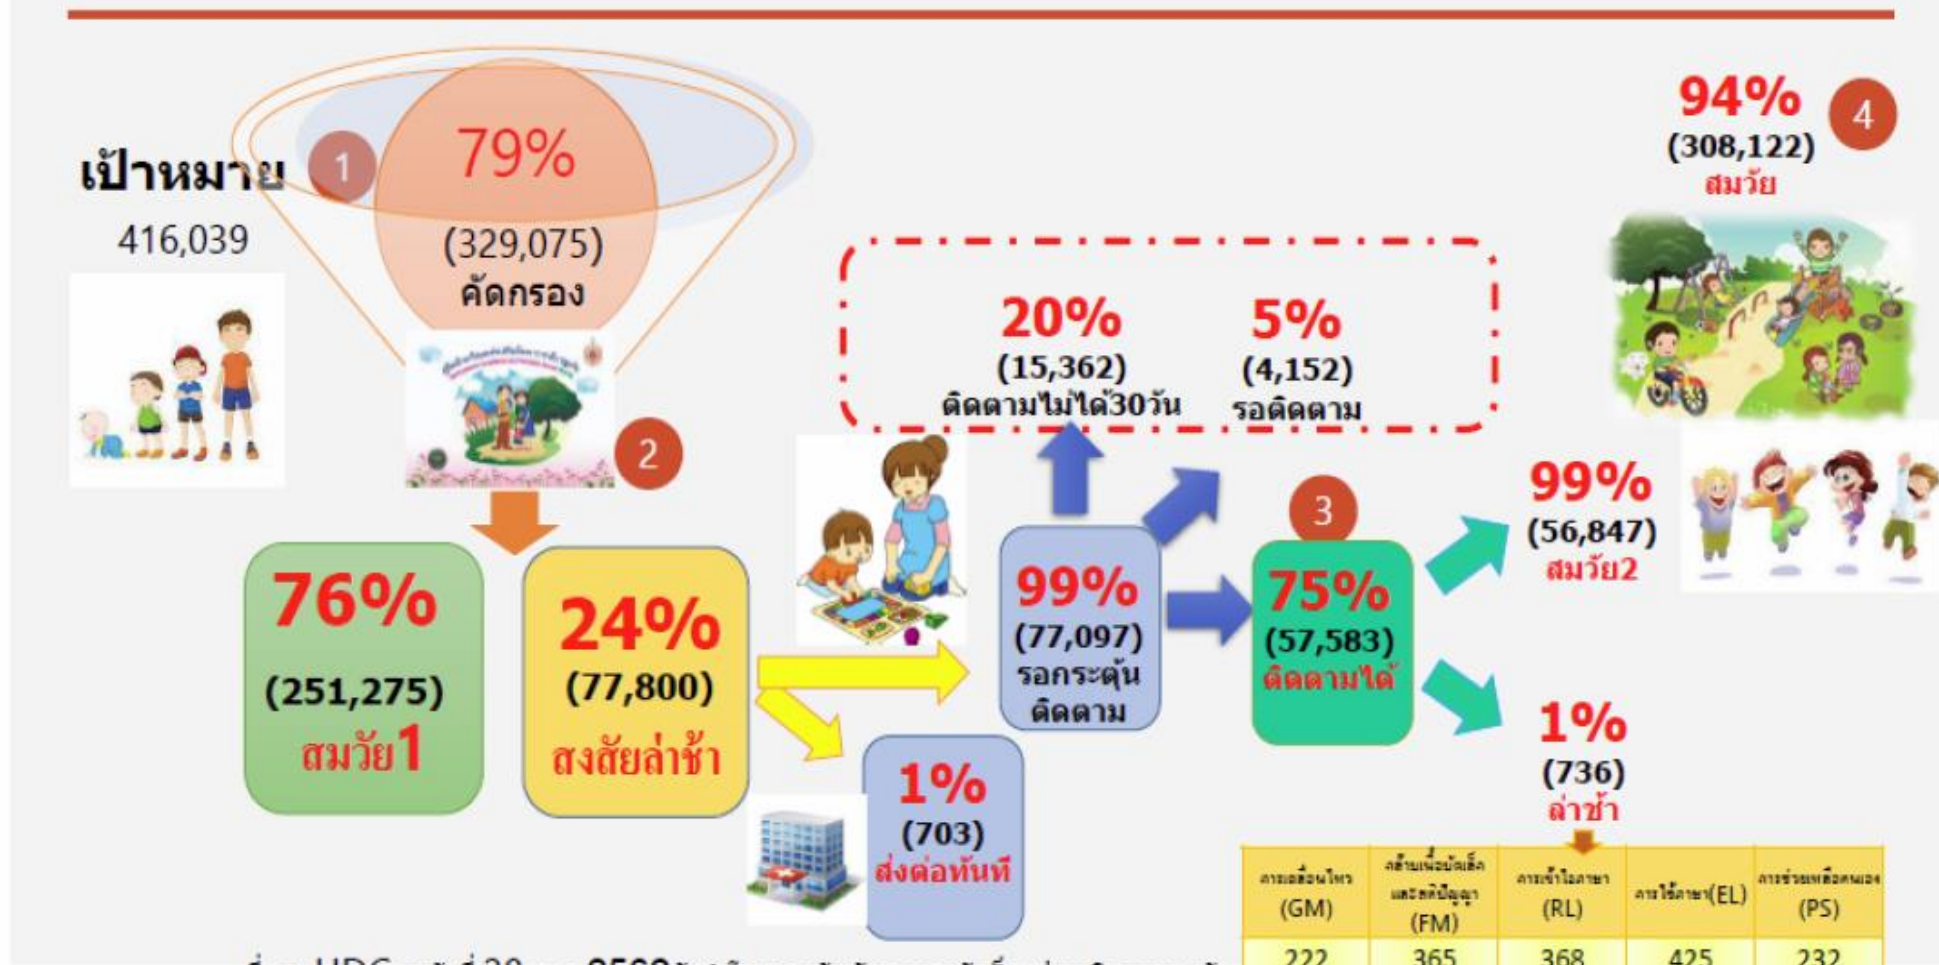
เป้าหมาย
416,039

1
79%
(329,075)
คัดกรอง

2

76%
(251,275)
สมวัย1

24%
(77,800)
สงสัยล่าช้า

1%
(703)
ส่งต่อทันที

20%
(15,362)
ติดตามไม่ได้30วัน

5%
(4,152)
รอติดตาม

99%
(77,097)
รอกระตุ้นติดตาม

3
75%
(57,583)
ติดตามได้

4
94%
(308,122)
สมวัย

99%
(56,847)
สมวัย2

1%
(736)
ล่าช้า

| การเคลื่อนไหว (GM) | กล้ามเนื้อมัดเล็กและสติปัญญา (FM) | การเข้าใจภาษา (RL) | การใช้ภาษา(EL) | การช่วยเหลือตนเอง (PS) |
|---|---|---|---|---|
| 222 | 365 | 368 | 425 | 232 |

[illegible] HDC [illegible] 30 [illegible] 2560 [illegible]